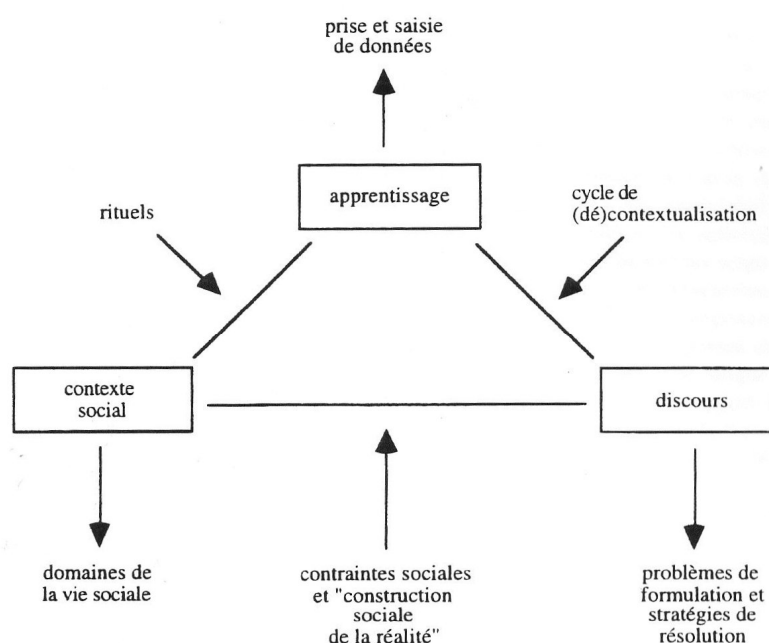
prise et saisie de données

apprentissage

rituels

cycle de (dé)contextualisation

contexte social

discours

domaines de la vie sociale

contraintes sociales et "construction sociale de la réalité"

problèmes de formulation et stratégies de résolution